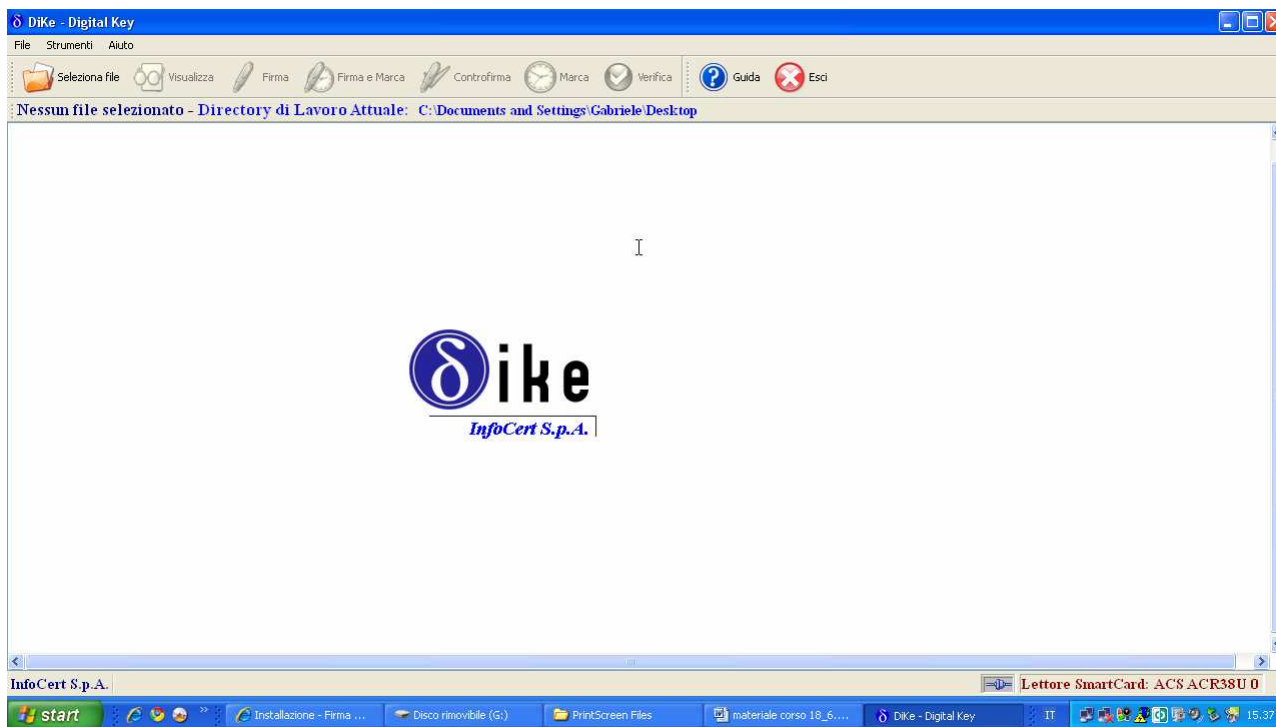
δ DiKe - Digital Key

File Strumenti Aiuto

Seleziona file Visualizza Firma Firma e Marca Controfirma Marca Verifica Guida Esci

Nessun file selezionato - Directory di Lavoro Attuale: C:\Documents and Settings\Gabriele\Desktop

δike
InfoCert S.p.A.

InfoCert S.p.A.

Lettore SmartCard: ACS ACR38U 0

start Installazione - Firma ... Disco rimovibile (G:) PrintScreen Files materiale corso 18_6.... δ DiKe - Digital Key IT 15.37